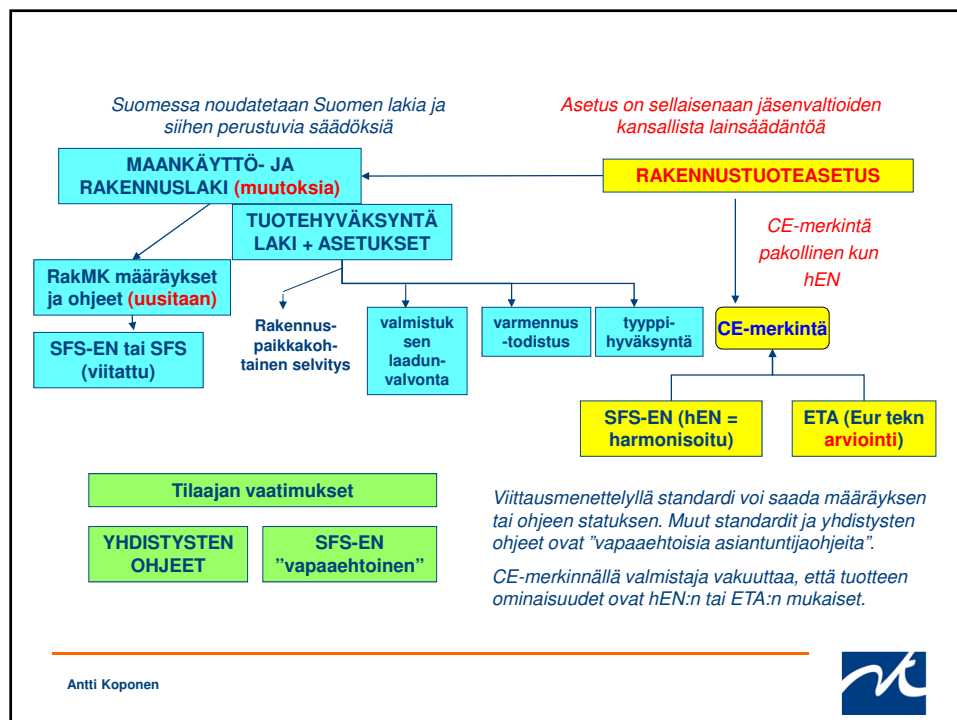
Suomessa noudatetaan Suomen lakia ja siihen perustuvia säädöksiä

Asetus on sellaisenaan jäsenvaltioiden kansallista lainsäädäntöä

MAANKÄYTTÖ- JA RAKENNUSLAKI (muutoksia)

RAKENNUSTUOTEASETUS

TUOTEHYVÄKSYNTÄ LAKI + ASETUKSET

CE-merkintä pakollinen kun hEN

RakMK määräykset ja ohjeet (uusitaan)

SFS-EN tai SFS (viitattu)

Rakennuspaikkakohtainen selvitys

valmistuksen laadunvalvonta

varmennus-todistus

tyyppihyväksyntä

CE-merkintä

SFS-EN (hEN = harmonisoitu)

ETA (Eur tekn arviointi)

Tilaajan vaatimukset

YHDISTYSTEN OHJEET

SFS-EN ”vapaaehtoinen”

Viittausmenettelyllä standardi voi saada määräyksen tai ohjeen statuksen. Muut standardit ja yhdistysten ohjeet ovat ”vapaaehtoisia asiantuntijaohjeita”.

CE-merkinnällä valmistaja vakuuttaa, että tuotteen ominaisuudet ovat hEN:n tai ETA:n mukaiset.

Antti Koponen